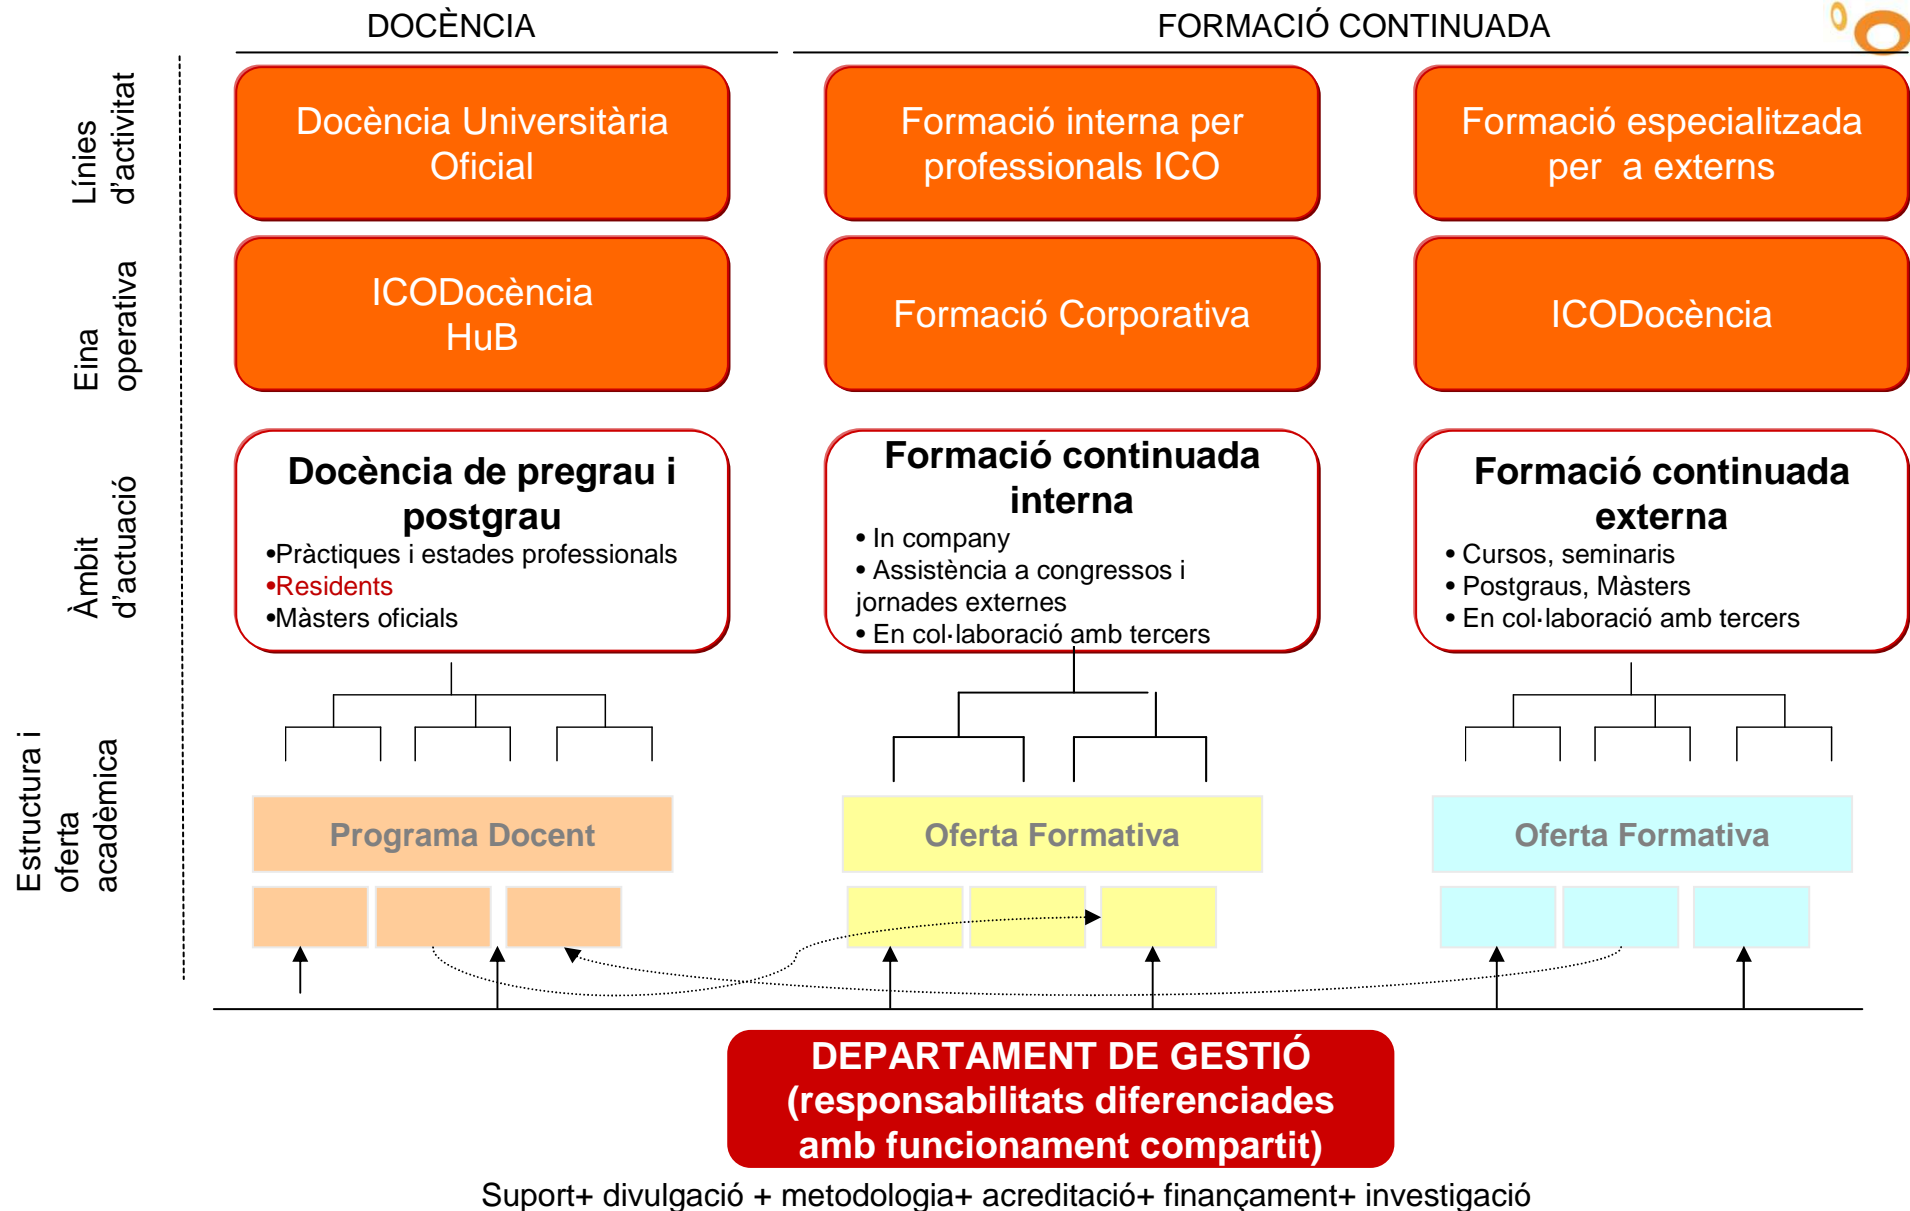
DOCÈNCIA

FORMACIÓ CONTINUADA

Línies d'activitat

Docència Universitària Oficial

Formació interna per professionals ICO

Formació especialitzada per a externs

Eina operativa

ICODocència HuB

Formació Corporativa

ICODocència

Àmbit d'actuació

Docència de pregrau i postgrau
•Pràctiques i estades professionals
•Residents
•Màsters oficials

Formació continuada interna
• In company
• Assistència a congressos i jornades externes
• En col·laboració amb tercers

Formació continuada externa
• Cursos, seminaris
• Postgraus, Màsters
• En col·laboració amb tercers

Estructura i oferta acadèmica

Programa Docent

Oferta Formativa

Oferta Formativa

DEPARTAMENT DE GESTIÓ (responsabilitats diferenciades amb funcionament compartit)

Suport+ divulgació + metodologia+ acreditació+ finançament+ investigació